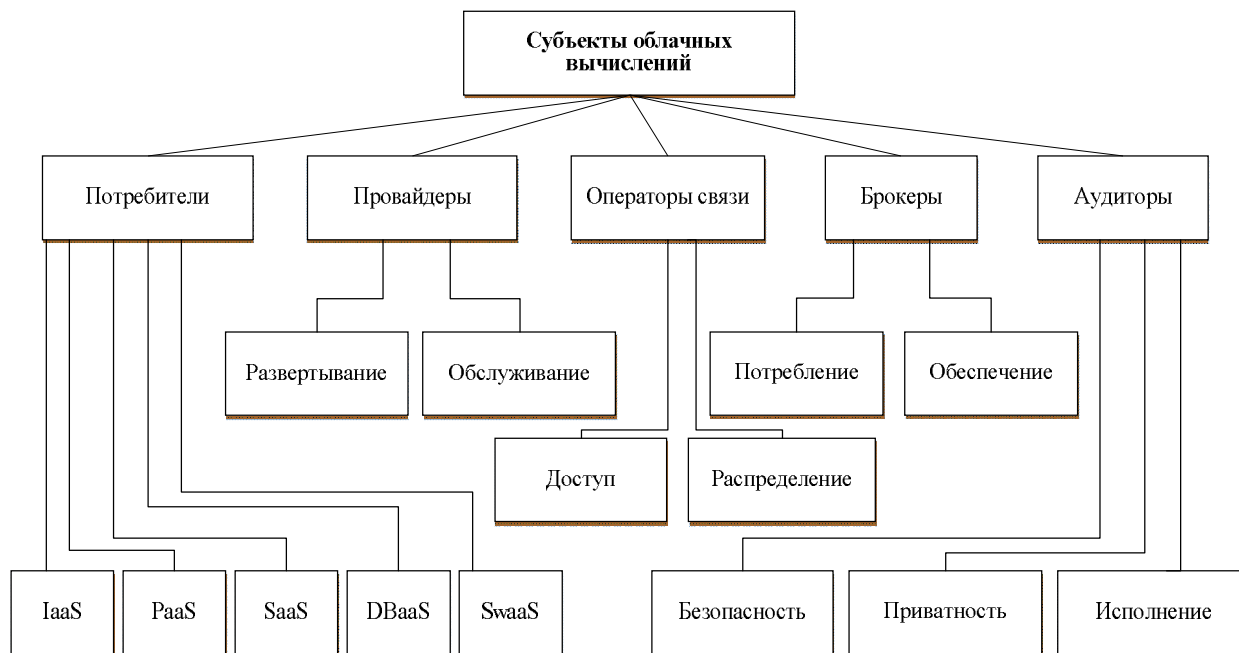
Субъекты облачных вычислений

Потребители

Провайдеры

Операторы связи

Брокеры

Аудиторы

Развертывание

Обслуживание

Потребление

Обеспечение

Доступ

Распределение

IaaS

PaaS

SaaS

DBaaS

SwaaS

Безопасность

Приватность

Исполнение